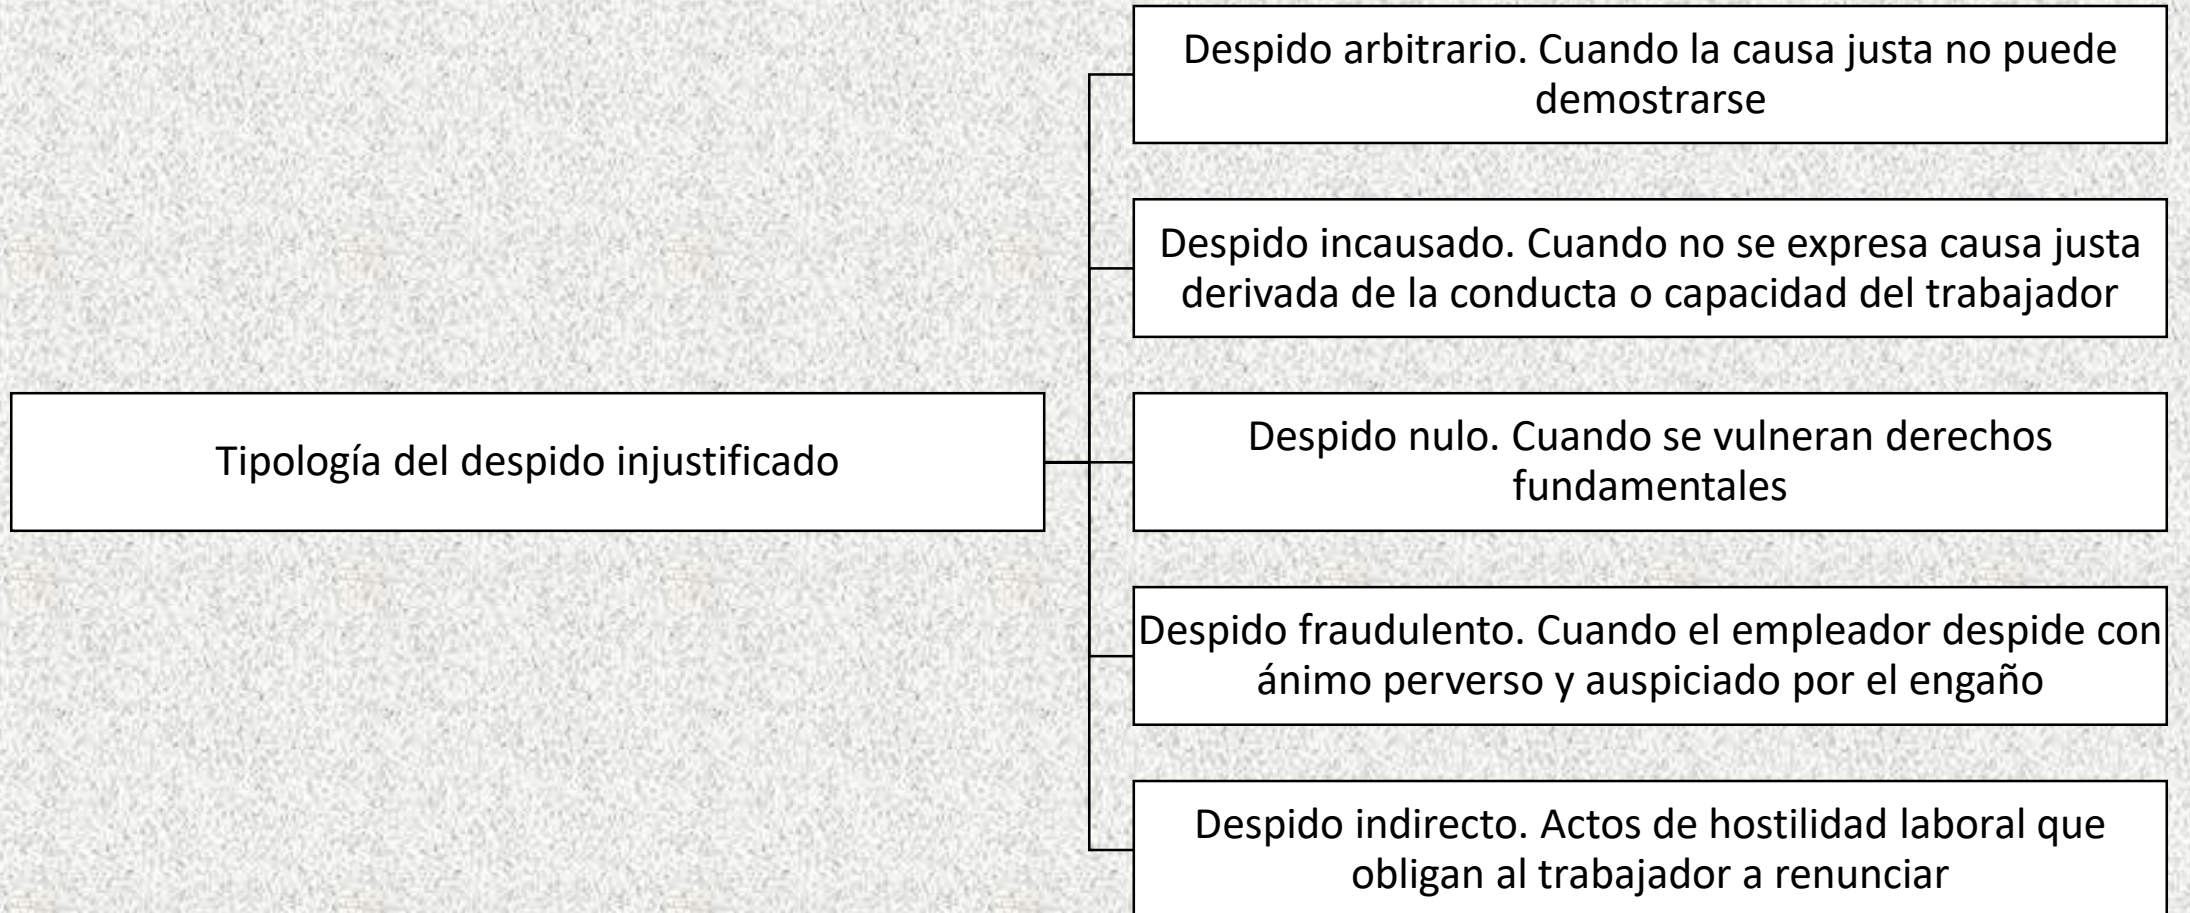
Tipología del despido injustificado

Despido arbitrario. Cuando la causa justa no puede demostrarse

Despido incausado. Cuando no se expresa causa justa derivada de la conducta o capacidad del trabajador

Despido nulo. Cuando se vulneran derechos fundamentales

Despido fraudulento. Cuando el empleador despide con ánimo perverso y auspiciado por el engaño

Despido indirecto. Actos de hostilidad laboral que obligan al trabajador a renunciar